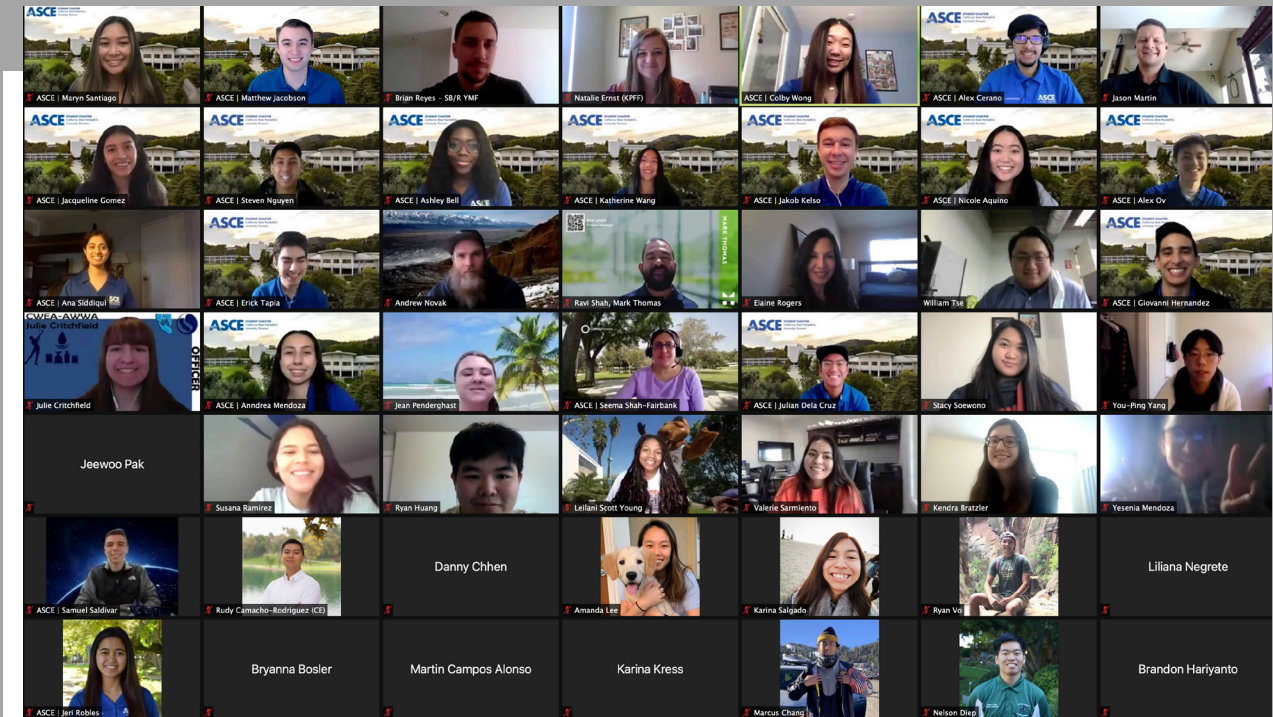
ASCE | Maryn Santiago
ASCE | Matthew Jacobson
Brian Reyes - SB/R YMF
Natalie Ernst (KPFF)
ASCE | Colby Wong
ASCE | Alex Cerano
Jason Martin

ASCE | Jacqueline Gomez
ASCE | Steven Nguyen
ASCE | Ashley Bell
ASCE | Katherine Wang
ASCE | Jakob Kelso
ASCE | Nicole Aquino
ASCE | Alex Ov

ASCE | Ana Siddiqui
ASCE | Erick Tapia
Andrew Novak
Ravi Shah, Mark Thomas
Elaine Rogers
William Tse
ASCE | Giovanni Hernandez

CWEA-AWWA
Julie Critchfield
OFFICER
Julie Critchfield
ASCE | Anndrea Mendoza
Jean Penderghast
ASCE | Seema Shah-Fairbank
ASCE | Julian Dela Cruz
Stacy Soewono
You-Ping Yang

Jeewoo Pak
Susana Ramirez
Ryan Huang
Leilani Scott Young
Valerie Sarmiento
Kendra Bratzler
Yesenia Mendoza

ASCE | Samuel Saldivar
Rudy Camacho-Rodriguez (CE)
Danny Chhen
Amanda Lee
Karina Salgado
Ryan Vo
Liliana Negrete

ASCE | Jeri Robles
Bryanna Bosler
Martin Campos Alonso
Karina Kress
Marcus Chang
Nelson Diep
Brandon Hariyanto